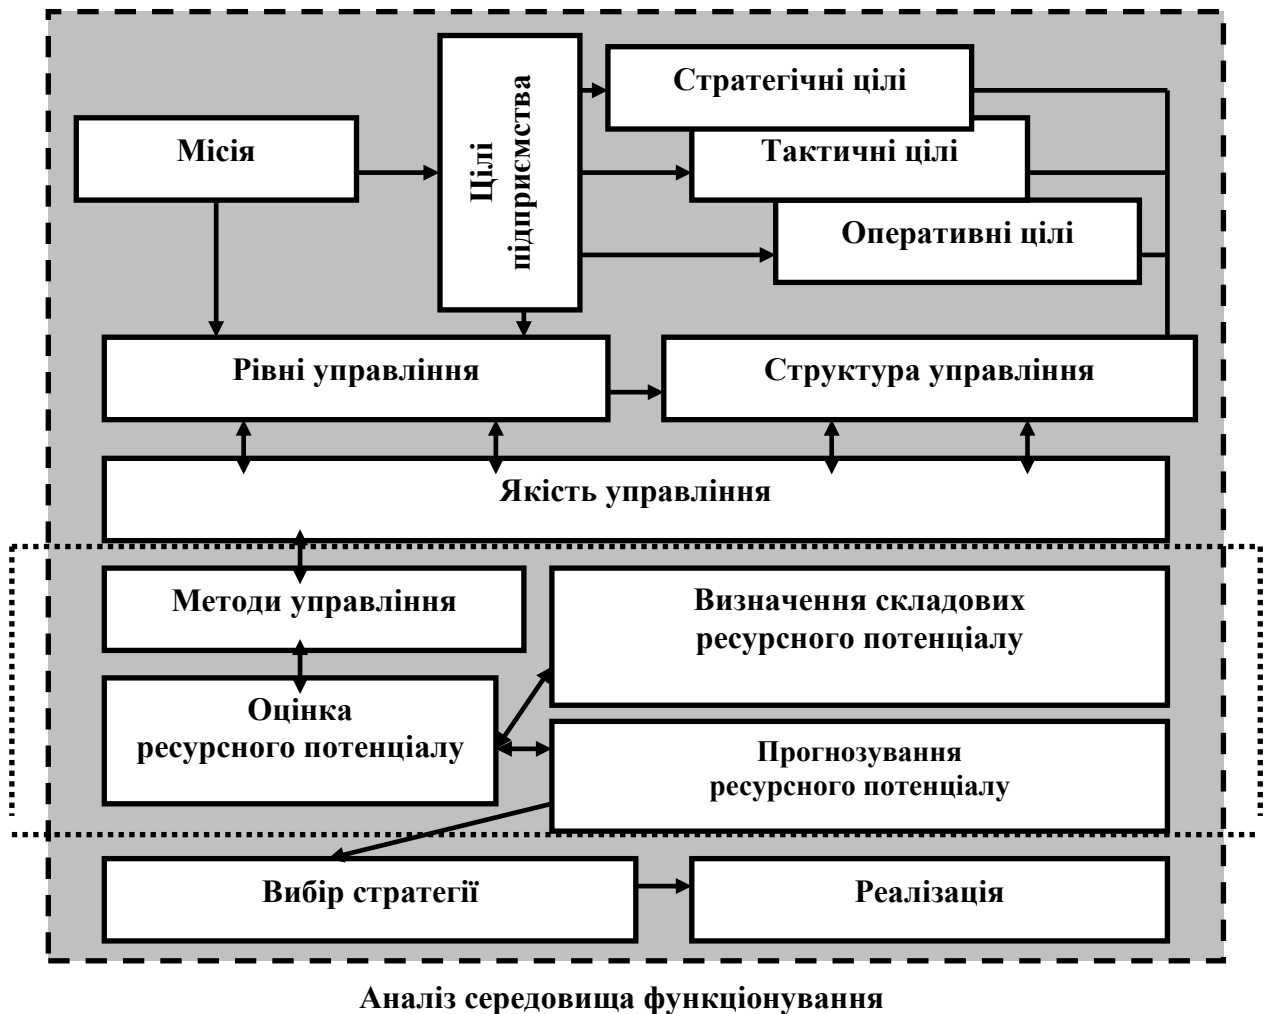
Стратегічні цілі

Місія

Цілі підприємства

Тактичні цілі

Оперативні цілі

Рівні управління

Структура управління

Якість управління

Методи управління

Визначення складових ресурсного потенціалу

Оцінка ресурсного потенціалу

Прогнозування ресурсного потенціалу

Вибір стратегії

Реалізація

Аналіз середовища функціонування